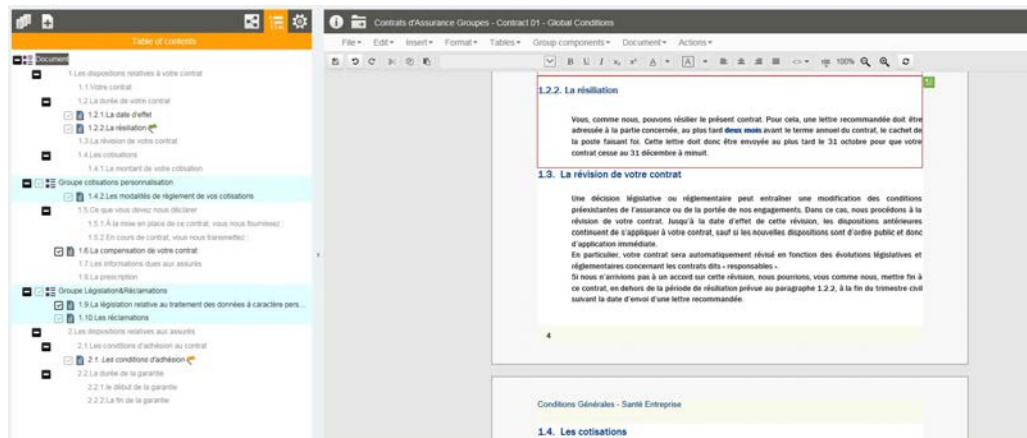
Table of contents

Document
1.Les dispositions relatives à votre contrat
1.1.Votre contrat
1.2.La durée de votre contrat
1.2.1.La date d'effet
1.2.2.La résiliation
1.3.La révision de votre contrat
1.4.Les cotisations
1.4.1.Le montant de votre cotisation
Groupe cotisations personnalisation
1.4.2.Les modalités de règlement de vos cotisations
1.5.Ce que vous devez nous déclarer
1.5.1.A la mise en place de ce contrat, vous nous fournissez :
1.5.2.En cours de contrat, vous nous transmettez :
1.6.La compensation de votre contrat
1.7.Les informations dues aux assurés
1.8.La prescription
Groupe Législation&Réclamations
1.9.La législation relative au traitement des données à caractère pers...
1.10.Les réclamations
2.Les dispositions relatives aux assurés
2.1.Les conditions d'adhésion au contrat
2.1. Les conditions d'adhésion
2.2.La durée de la garantie
2.2.1.le début de la garantie
2.2.2.La fin de la garantie

Contrats d'Assurance Groupes - Contract 01 - Global Conditions

File ▾ Edit ▾ Insert ▾ Format ▾ Tables ▾ Group components ▾ Document ▾ Actions ▾

100%

1.2.2. La résiliation

Vous, comme nous, pouvons résilier le présent contrat. Pour cela, une lettre recommandée doit être adressée à la partie concernée, au plus tard deux mois avant le terme annuel du contrat, le cachet de la poste faisant foi. Cette lettre doit donc être envoyée au plus tard le 31 octobre pour que votre contrat cesse au 31 décembre à minuit.

1.3. La révision de votre contrat

Une décision législative ou réglementaire peut entraîner une modification des conditions préexistantes de l'assurance ou de la portée de nos engagements. Dans ce cas, nous procédons à la révision de votre contrat. Jusqu'à la date d'effet de cette révision, les dispositions antérieures continuent de s'appliquer à votre contrat, sauf si les nouvelles dispositions sont d'ordre public et donc d'application immédiate.
En particulier, votre contrat sera automatiquement révisé en fonction des évolutions législatives et réglementaires concernant les contrats dits « responsables ».
Si nous n'arrivions pas à un accord sur cette révision, nous pourrions, vous comme nous, mettre fin à ce contrat, en dehors de la période de résiliation prévue au paragraphe 1.2.2, à la fin du trimestre civil suivant la date d'envoi d'une lettre recommandée.

4

Conditions Générales - Santé Entreprise

1.4. Les cotisations